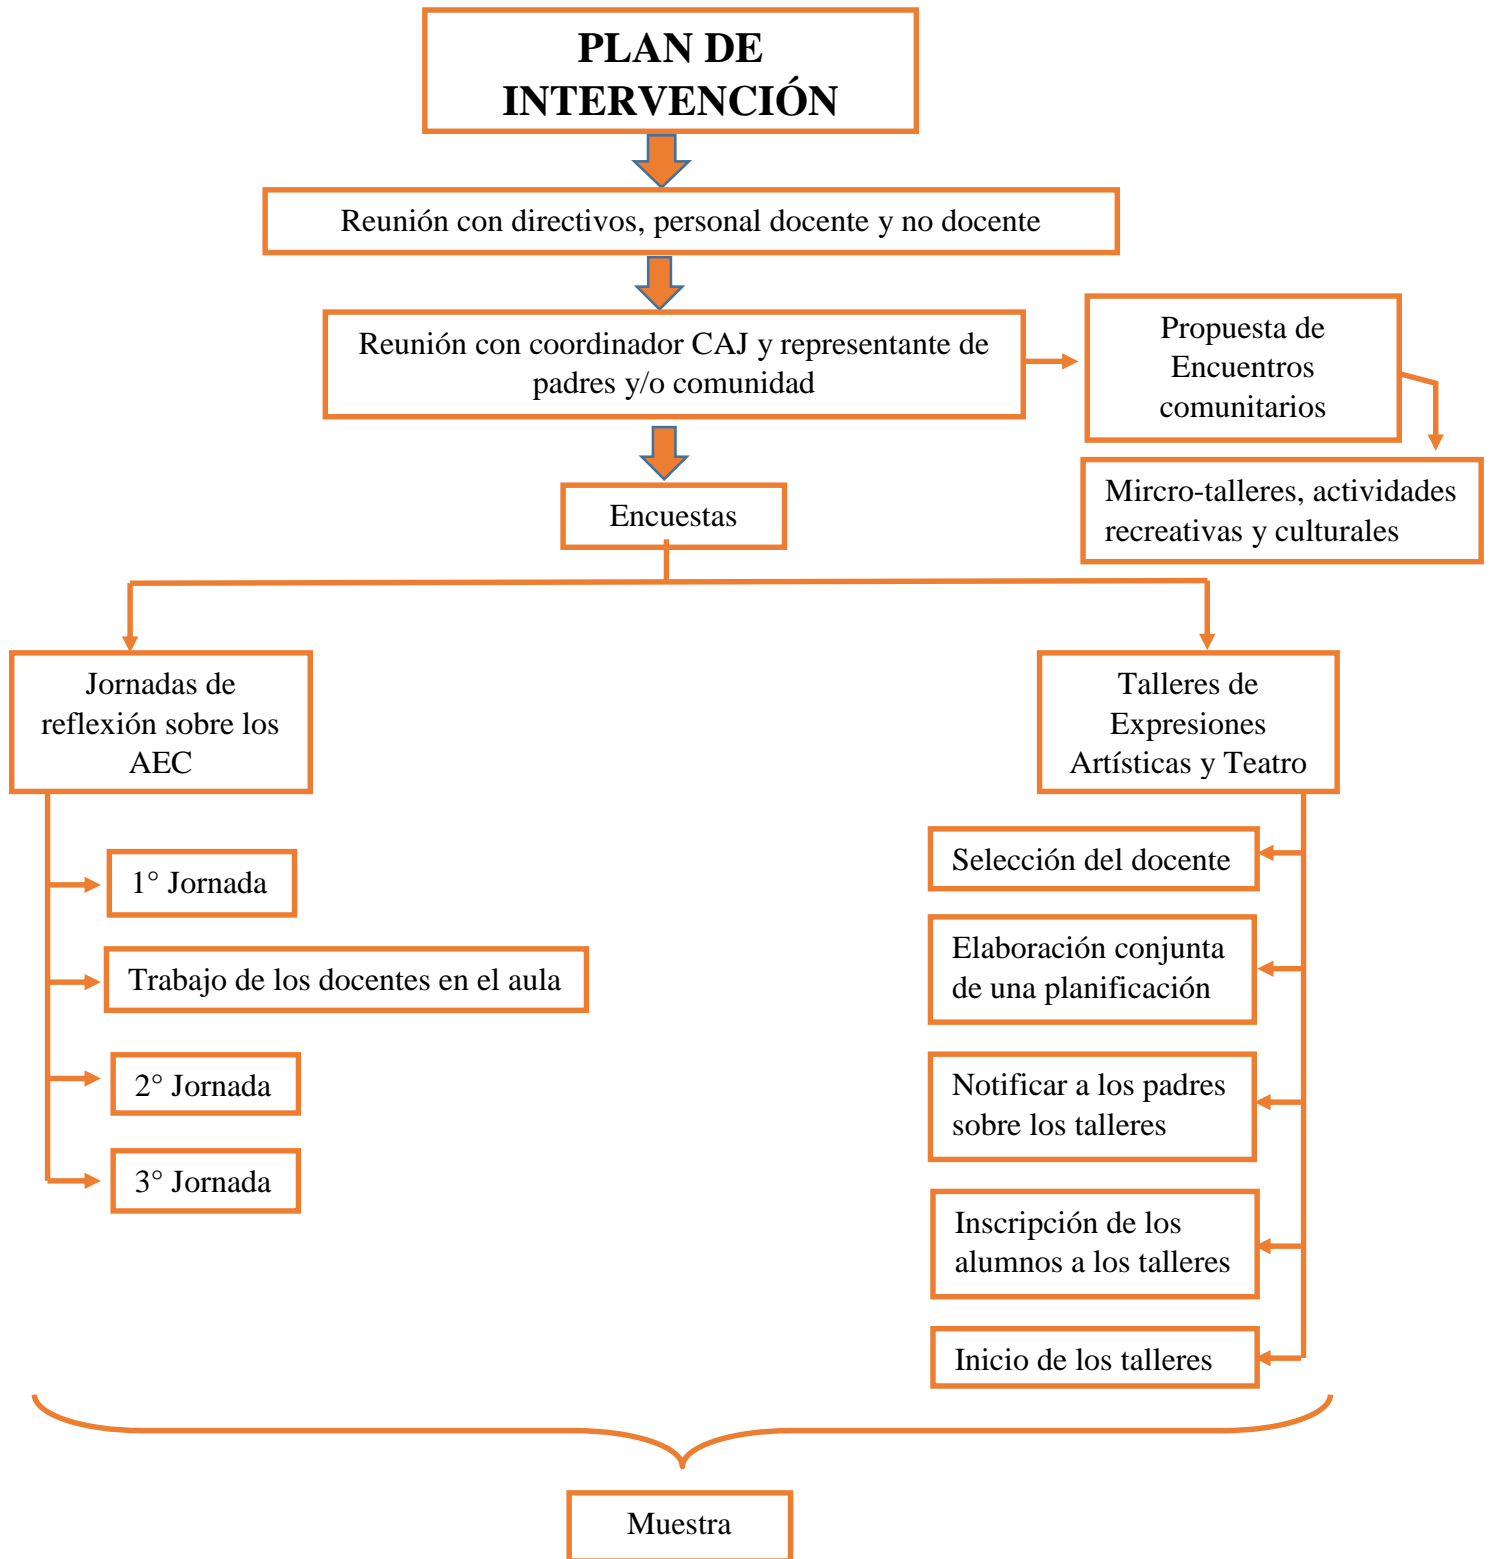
PLAN DE INTERVENCIÓN

Reunión con directivos, personal docente y no docente

Reunión con coordinador CAJ y representante de padres y/o comunidad

Propuesta de Encuentros comunitarios

Mircro-talleres, actividades recreativas y culturales

Encuestas

Jornadas de reflexión sobre los AEC

1° Jornada

Trabajo de los docentes en el aula

2° Jornada

3° Jornada

Talleres de Expresiones Artísticas y Teatro

Selección del docente

Elaboración conjunta de una planificación

Notificar a los padres sobre los talleres

Inscripción de los alumnos a los talleres

Inicio de los talleres

Muestra